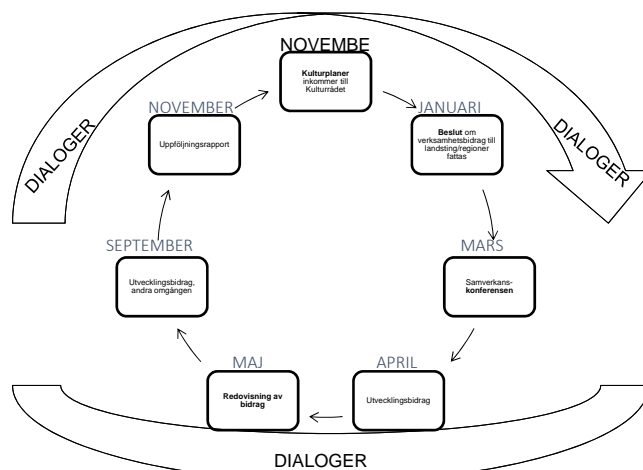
NOVEMBE

Kulturplaner inkommer till Kulturrådet

JANUARI

Beslut om verksamhetsbidrag till landsting/regioner fattas

MARS

Samverkans-konferensen

APRIL

Utvecklingsbidrag

MAJ

Redovisning av bidrag

SEPTEMBER

Utvecklingsbidrag, andra omgången

NOVEMBER

Uppföljningsrapport

DIALOGER

DIALOGER

DIALOGER